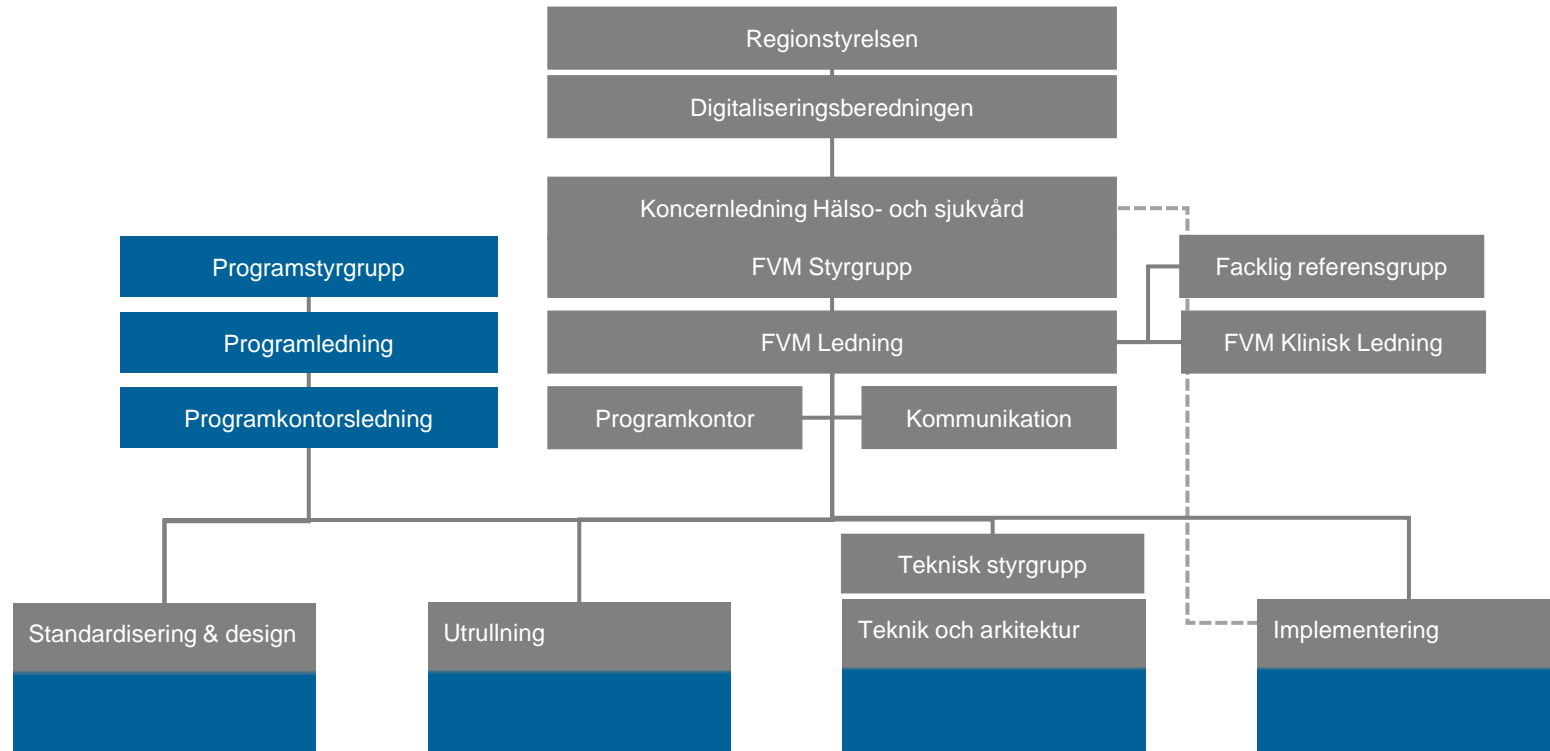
Regionstyrelsen

Digitaliseringsberedningen

Koncernledning Hälso- och sjukvård

FVM Styrgrupp

Programstyrgrupp

Programledning

Programkontorsledning

Facklig referensgrupp

FVM Ledning

FVM Klinisk Ledning

Programkontor

Kommunikation

Teknisk styrgrupp

Standardisering & design

Utrullning

Teknik och arkitektur

Implementering